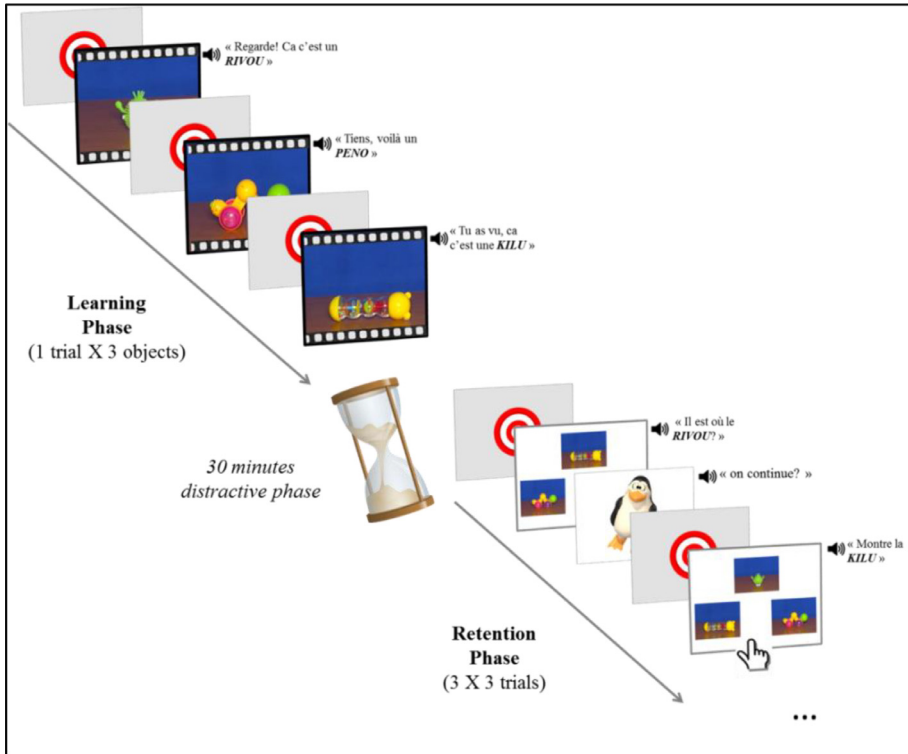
« Regarde! Ca c'est un *RIVOU* »

« Tiens, voilà un *PENO* »

« Tu as vu, ca c'est une *KILU* »

Learning Phase
(1 trial X 3 objects)

*30 minutes distractive phase*

« Il est où le *RIVOU*? »

« on continue? »

« Montre la *KILU* »

Retention Phase
(3 X 3 trials)

...